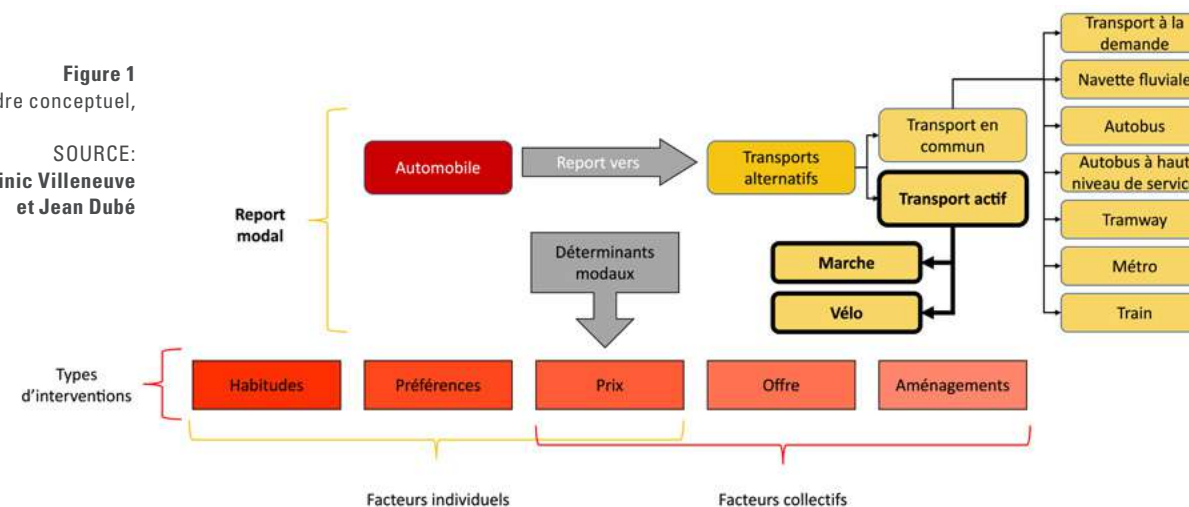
Figure 1
dre conceptuel,

SOURCE:
inic Villeneuve
et Jean Dubé

Report modal

Automobile

Report vers

Transports alternatifs

Transport en commun

Transport actif

Transport à la demande

Navette fluviale

Autobus

Autobus à haut niveau de servic

Tramway

Métro

Train

Déterminants modaux

Marche

Vélo

Types d'interventions

Habitudes

Préférences

Prix

Offre

Aménagements

Facteurs individuels

Facteurs collectifs